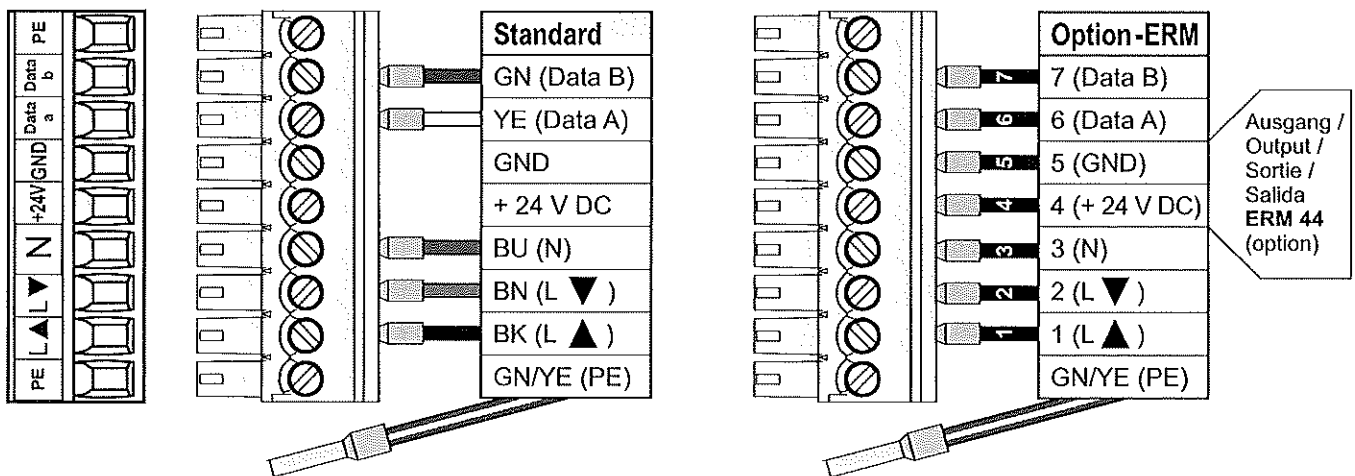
PE
Data b
Data a
GND
+24V
N
L ▼
L ▲
PE

| Standard |
|---|
| GN (Data B) |
| YE (Data A) |
| GND |
| + 24 V DC |
| BU (N) |
| BN (L ▼ ) |
| BK (L ▲ ) |
| GN/YE (PE) |

7
6
5
4
3
2
1

| Option-ERM |
|---|
| 7 (Data B) |
| 6 (Data A) |
| 5 (GND) |
| 4 (+ 24 V DC) |
| 3 (N) |
| 2 (L ▼ ) |
| 1 (L ▲ ) |
| GN/YE (PE) |

Ausgang / Output / Sortie / Salida **ERM 44** (option)